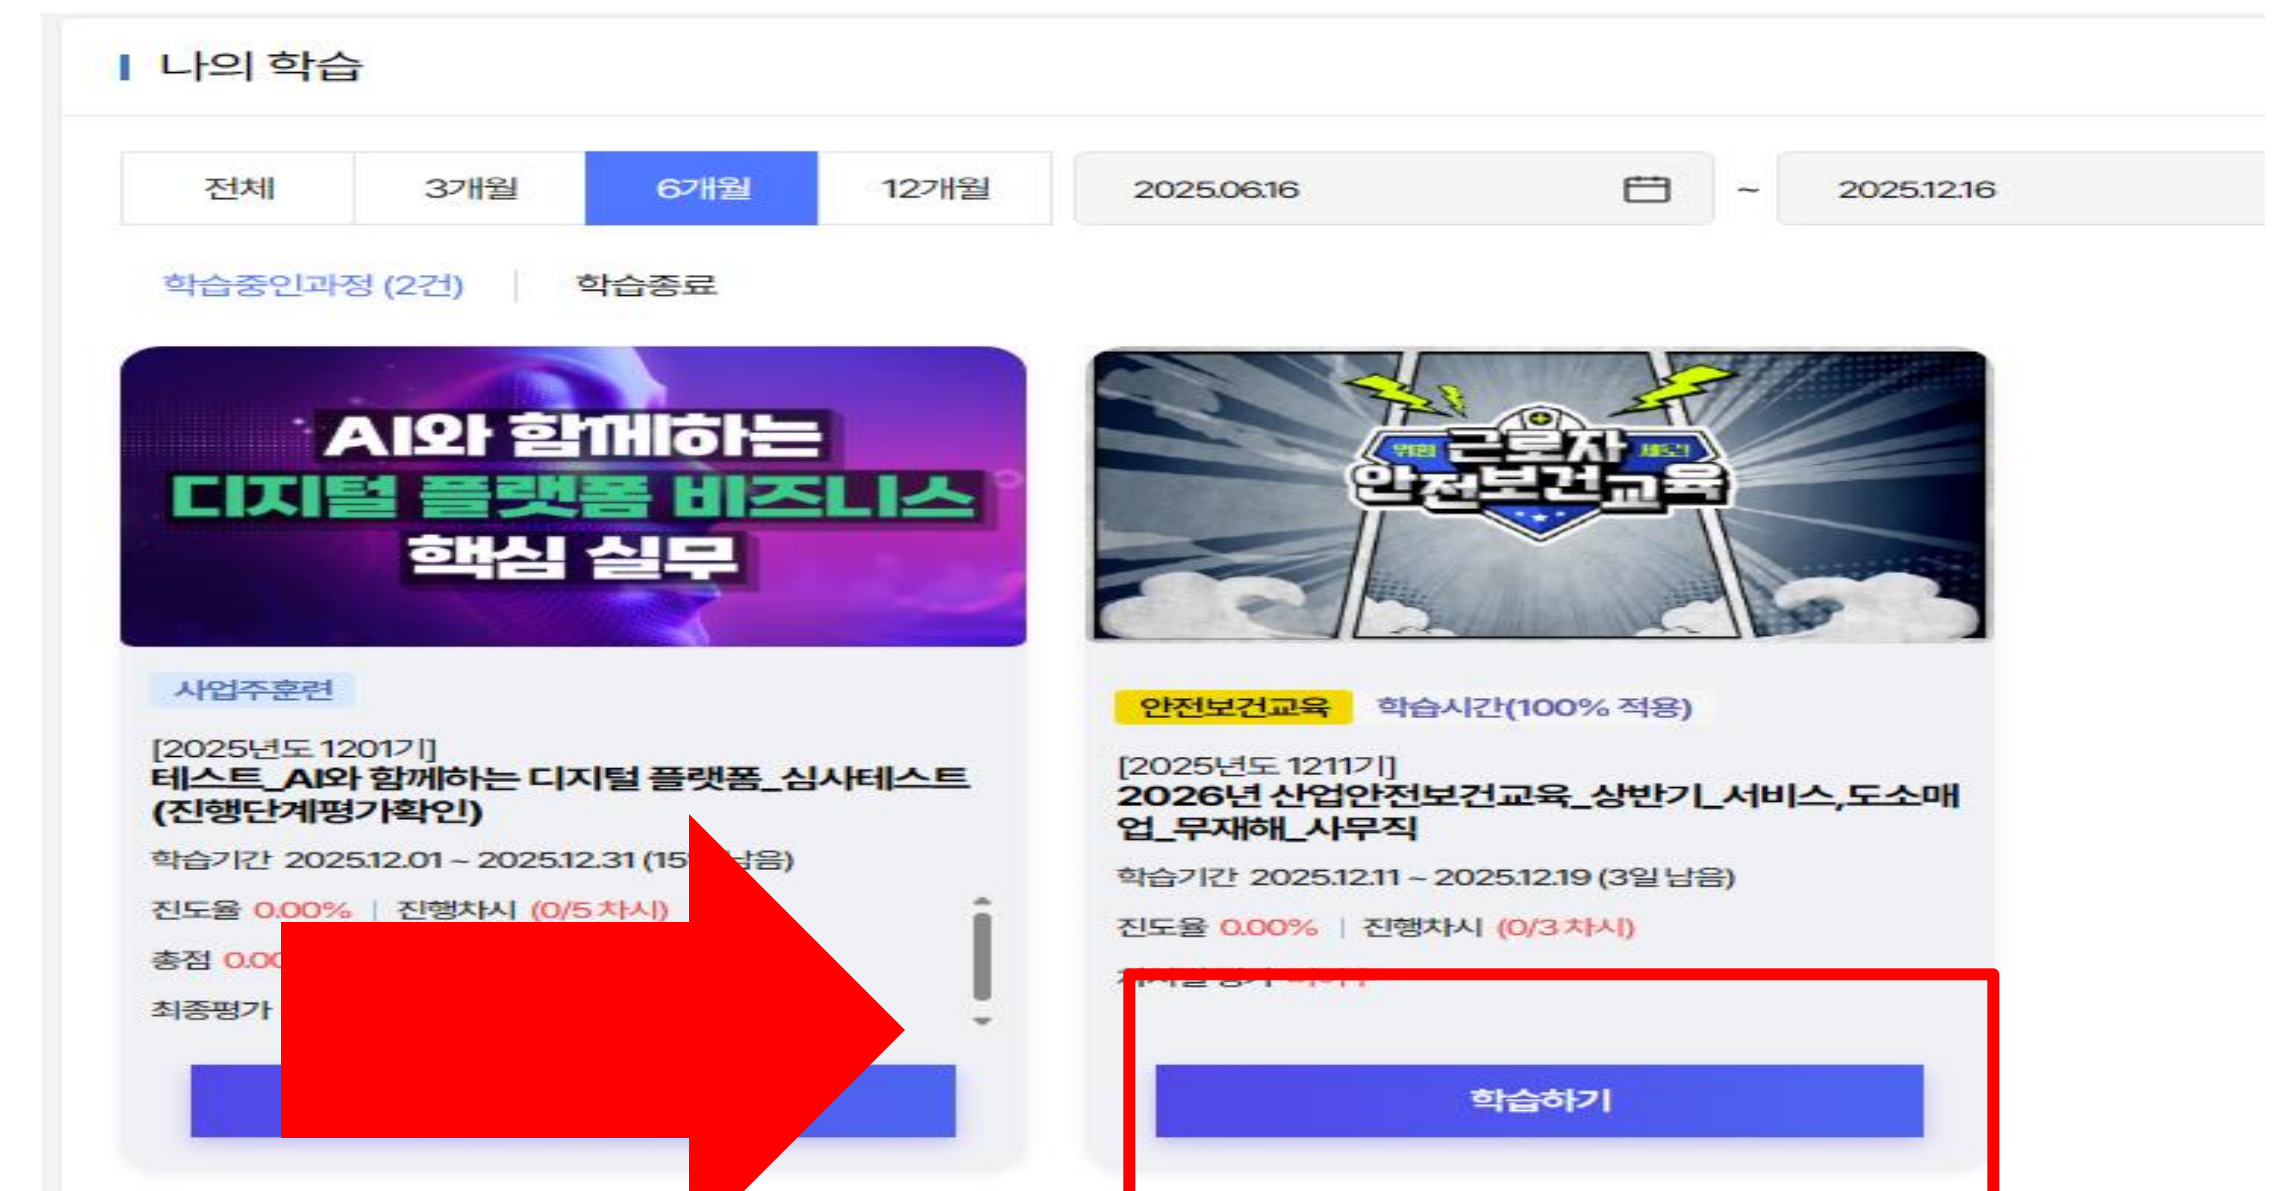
나의 학습

전체 | 3개월 | 6개월 | 12개월

2025.06.16 ~ 2025.12.16

학습중인과정 (2건) | 학습종료

AI와 함께하는 디지털 플랫폼 비즈니스 핵심 실무

사업주훈련

[2025년도 1201기]
테스트_AI와 함께하는 디지털 플랫폼_심사테스트(진행단계평가확인)

학습기간 2025.12.01 ~ 2025.12.31 (15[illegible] 남음)

진도율 0.00% | 진행차시 (0/5 차시)

총점 0.0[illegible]

최종평가 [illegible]

위험 근로자 세이프 안전보건교육

안전보건교육 학습시간(100% 적용)

[2025년도 1211기]
2026년 산업안전보건교육_상반기_서비스,도소매업_무재해_사무직

학습기간 2025.12.11 ~ 2025.12.19 (3일 남음)

진도율 0.00% | 진행차시 (0/3 차시)

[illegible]

학습하기